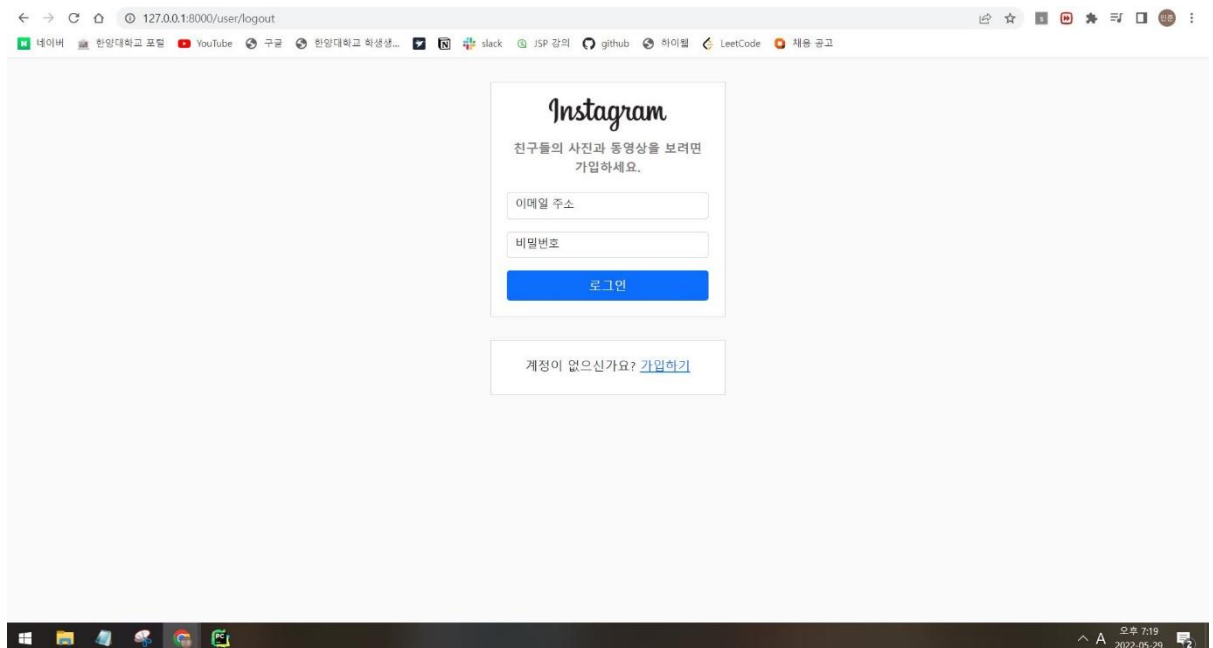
127.0.0.1:8000/user/logout

네이버 한양대학교 포털 YouTube 구글 한양대학교 학생생... slack JSP 강의 github 하이퀄 LeetCode 채용 공고

Instagram

친구들의 사진과 동영상을 보려면 가입하세요.

이메일 주소

비밀번호

로그인

계정이 없으신가요? 가입하기

오후 7:19
2022-05-29